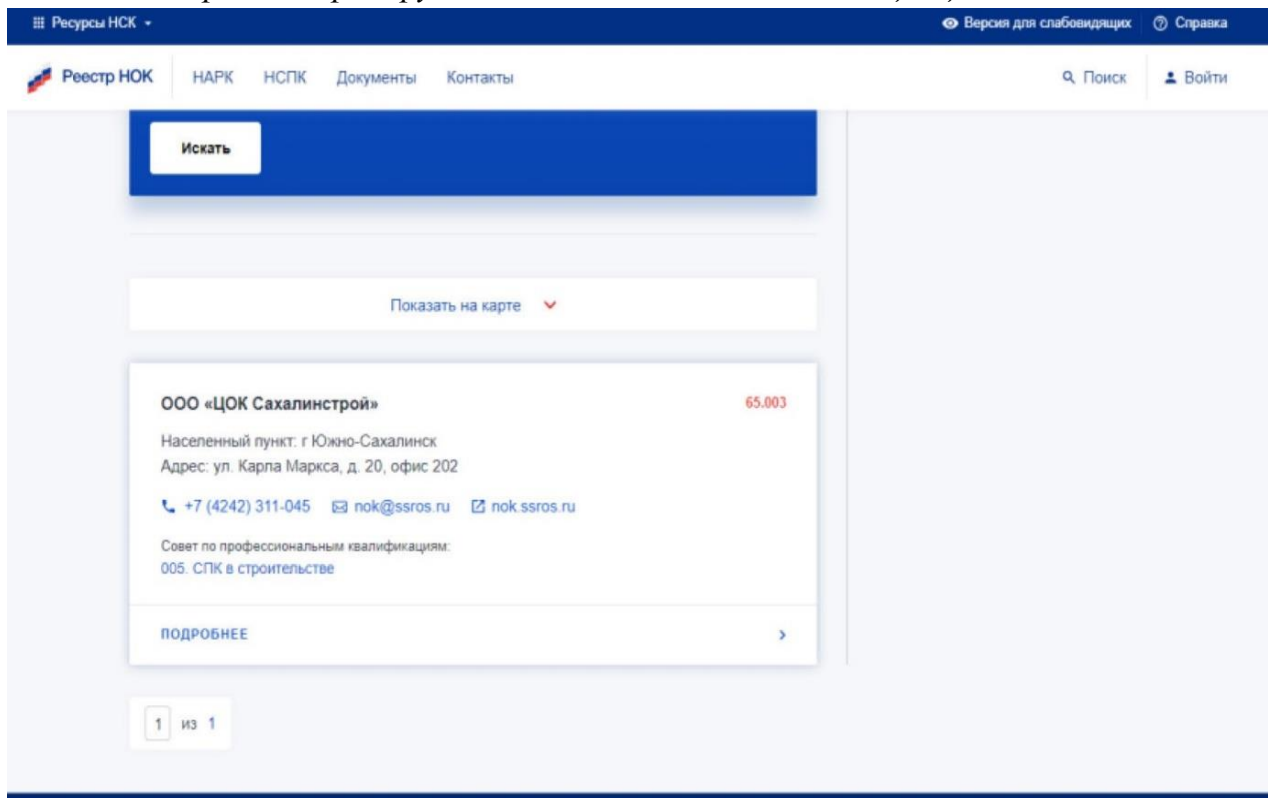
Ресурсы НСК
Версия для слабовидящих
Справка

Реестр НОК
НАРК
НСПК
Документы
Контакты
Поиск
Войти

Искать

Показать на карте

ООО «ЦОК Сахалинстрой»
65.003
Населенный пункт: г Южно-Сахалинск
Адрес: ул. Карла Маркса, д. 20, офис 202
+7 (4242) 311-045
nok@ssros.ru
nok.ssros.ru
Совет по профессиональным квалификациям:
005. СПК в строительстве

ПОДРОБНЕЕ

1 из 1